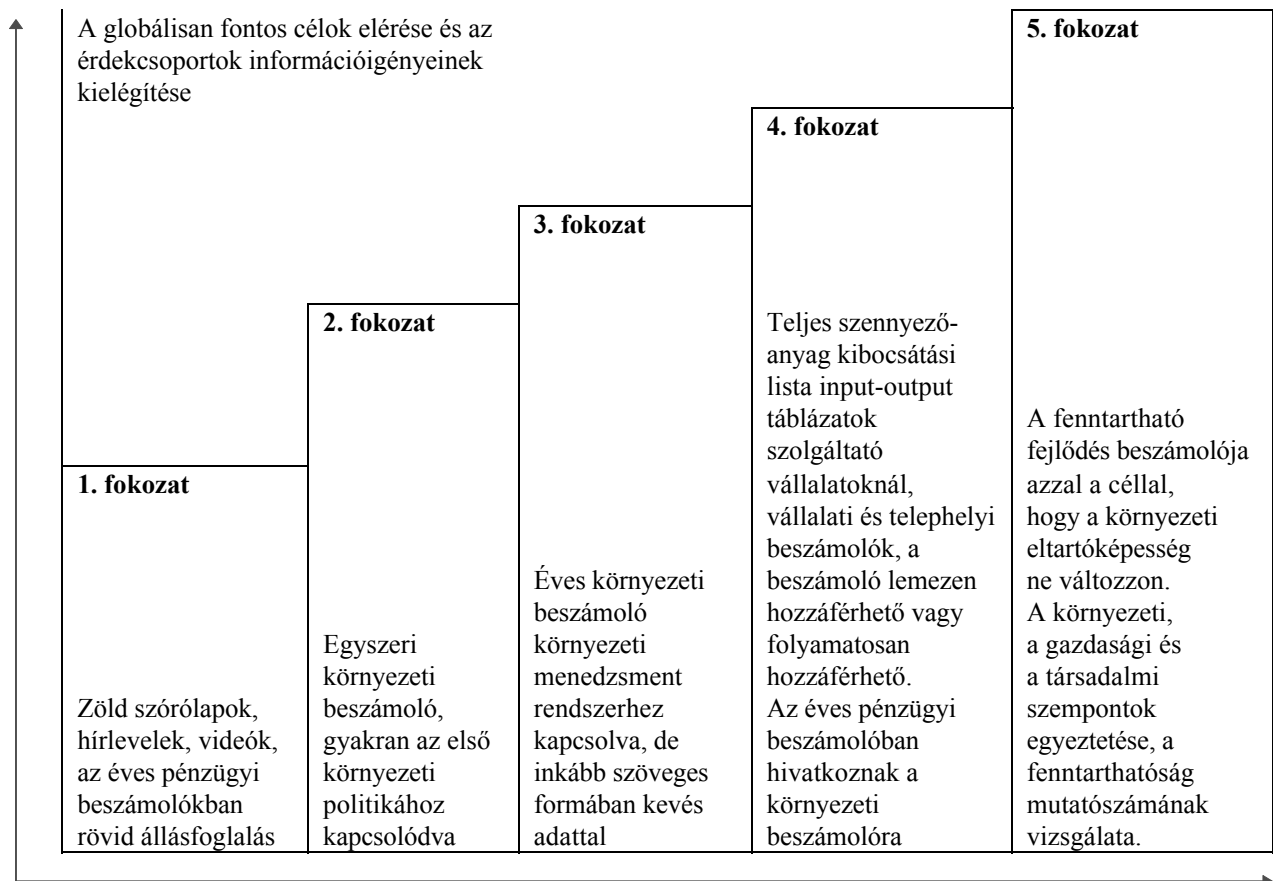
A globálisan fontos célok elérése és az érdekcsoportok információigényeinek kielégítése

5. fokozat

4. fokozat

3. fokozat

2. fokozat

1. fokozat

Zöld szórólapok, hírlevelek, videók, az éves pénzügyi beszámolókban rövid állásfoglalás

Egyszeri környezeti beszámoló, gyakran az első környezeti politikához kapcsolódva

Éves környezeti beszámoló környezeti menedzsment rendszerhez kapcsolva, de inkább szöveges formában kevés adattal

Teljes szennyező-anyag kibocsátási lista input-output táblázatok szolgáltató vállalatoknál, vállalati és telephelyi beszámolók, a beszámoló lemezen hozzáférhető vagy folyamatosan hozzáférhető. Az éves pénzügyi beszámolóban hivatkoznak a környezeti beszámolóra

A fenntartható fejlődés beszámolója azzal a céllal, hogy a környezeti eltartóképesség ne változzon. A környezeti, a gazdasági és a társadalmi szempontok egyeztetése, a fenntarthatóság mutatószámának vizsgálata.